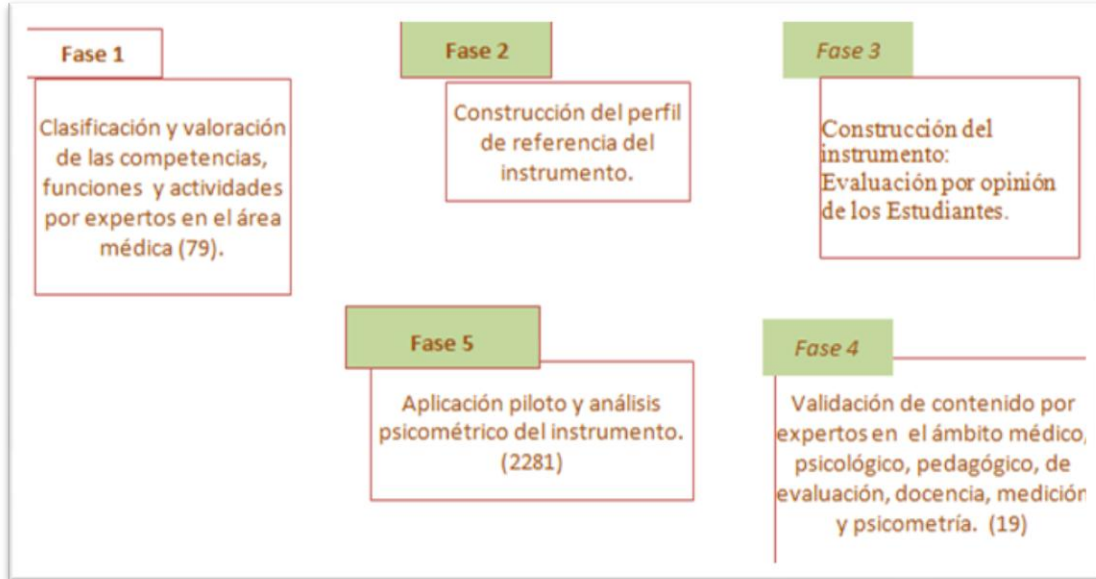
Fase 1

Clasificación y valoración de las competencias, funciones y actividades por expertos en el área médica (79).

Fase 2

Construcción del perfil de referencia del instrumento.

Fase 3

Construcción del instrumento: Evaluación por opinión de los Estudiantes.

Fase 5

Aplicación piloto y análisis psicométrico del instrumento. (2281)

Fase 4

Validación de contenido por expertos en el ámbito médico, psicológico, pedagógico, de evaluación, docencia, medición y psicometría. (19)